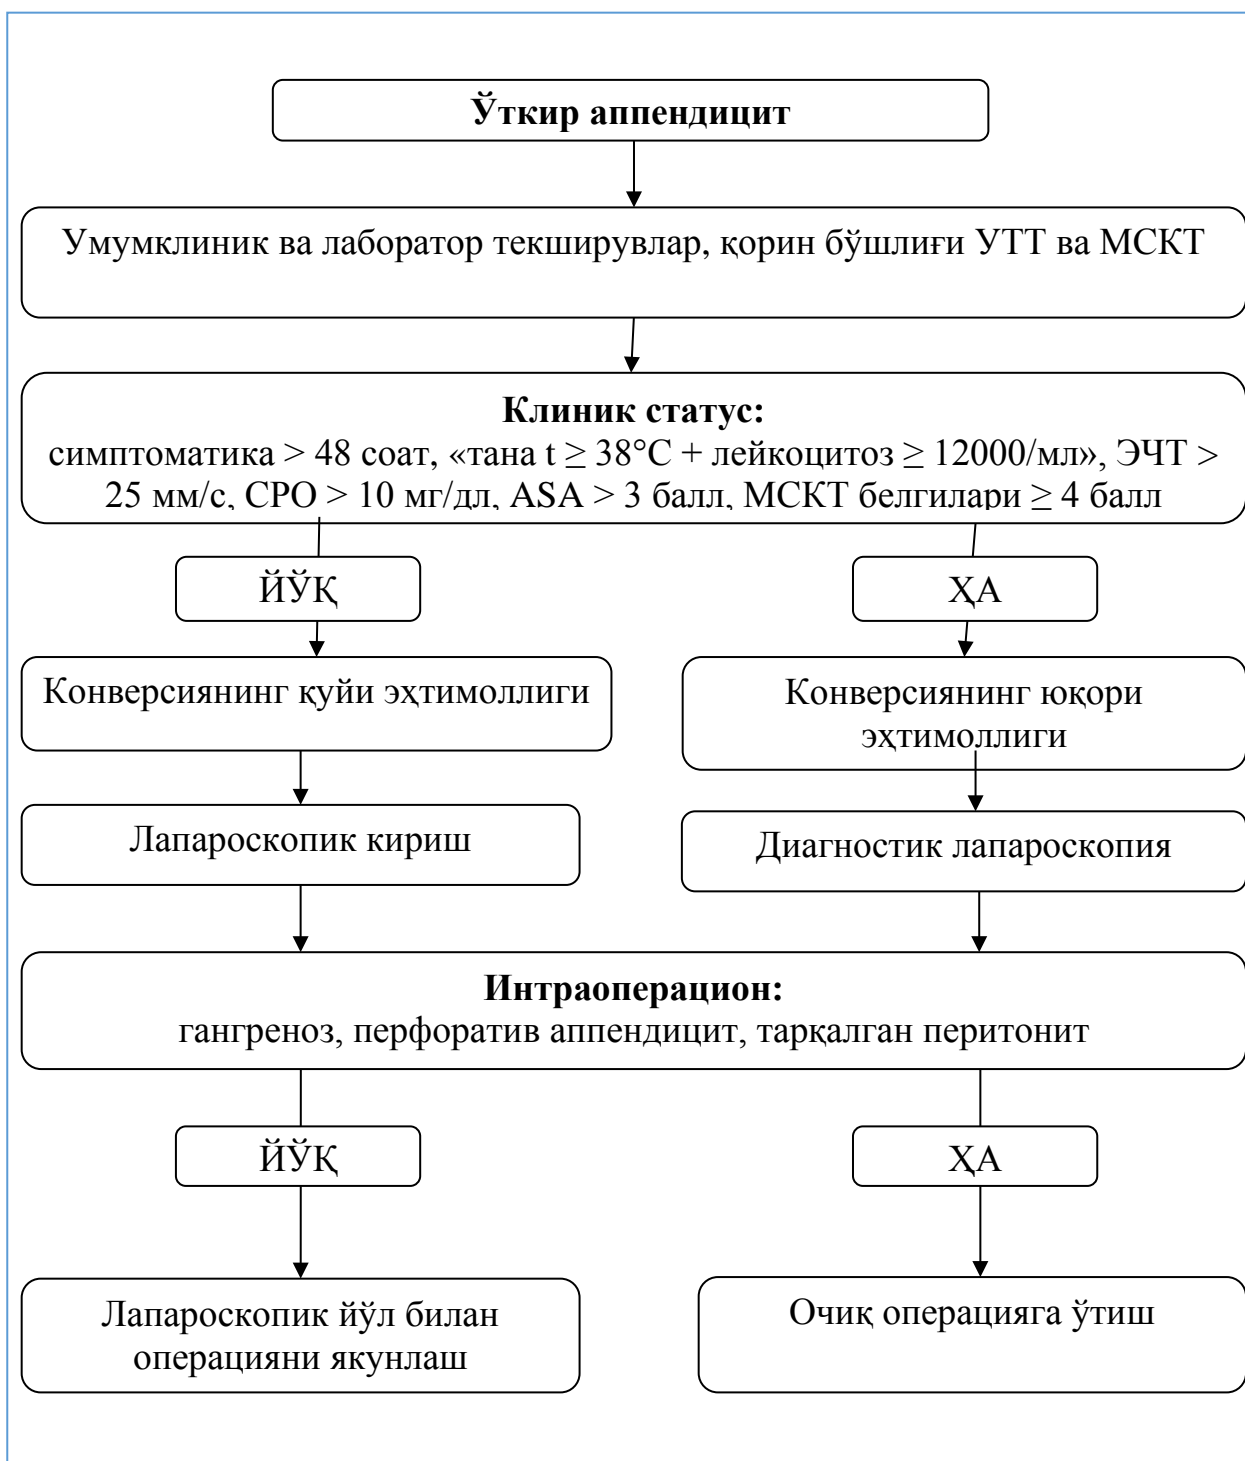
Ўткир аппендицит

Умумклиник ва лаборатор текширувлар, қорин бўшлиғи УТТ ва МСКТ

Клиник статус:
симптоматика > 48 соат, «тана t ≥ 38°C + лейкоцитоз ≥ 12000/мл», ЭЧТ > 25 мм/с, СРО > 10 мг/дл, ASA > 3 балл, МСКТ белгилари ≥ 4 балл

ЙЎҚ

ҲА

Конверсиянинг қуйи эҳтимоллиги

Конверсиянинг юқори эҳтимоллиги

Лапароскопик кириш

Диагностик лапароскопия

Интраоперацион:
гангреноз, перфоратив аппендицит, тарқалган перитонит

ЙЎҚ

ҲА

Лапароскопик йўл билан операцияни якунлаш

Очиқ операцияга ўтиш